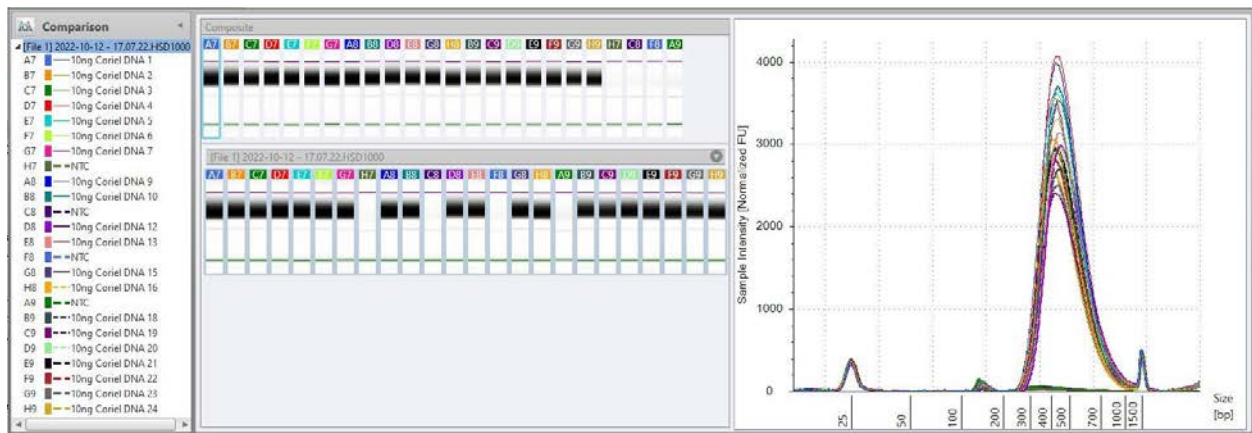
Comparison

[File 1] 2022-10-12 - 17.07.22.HSD1000
A7 10ng Coriel DNA 1
B7 10ng Coriel DNA 2
C7 10ng Coriel DNA 3
D7 10ng Coriel DNA 4
E7 10ng Coriel DNA 5
F7 10ng Coriel DNA 6
G7 10ng Coriel DNA 7
H7 NTC
A8 10ng Coriel DNA 9
B8 10ng Coriel DNA 10
C8 NTC
D8 10ng Coriel DNA 12
E8 10ng Coriel DNA 13
F8 NTC
G8 10ng Coriel DNA 15
H8 10ng Coriel DNA 16
A9 NTC
B9 10ng Coriel DNA 18
C9 10ng Coriel DNA 19
D9 10ng Coriel DNA 20
E9 10ng Coriel DNA 21
F9 10ng Coriel DNA 22
G9 10ng Coriel DNA 23
H9 10ng Coriel DNA 24

Composite

A7 B7 C7 D7 E7 F7 G7 A8 B8 D8 E8 G8 H8 B9 C9 D9 E9 F9 G9 H9 H7 C8 F8 A9

[File 1] 2022-10-12 - 17.07.22.HSD1000

A7 B7 C7 D7 E7 F7 G7 H7 A8 B8 C8 D8 E8 F8 G8 H8 A9 B9 C9 D9 E9 F9 G9 H9

4000
3000
2000
1000
0

Sample Intensity [Normalized FU]

25 50 100 200 300 400 500 700 1000 1500

Size [bp]